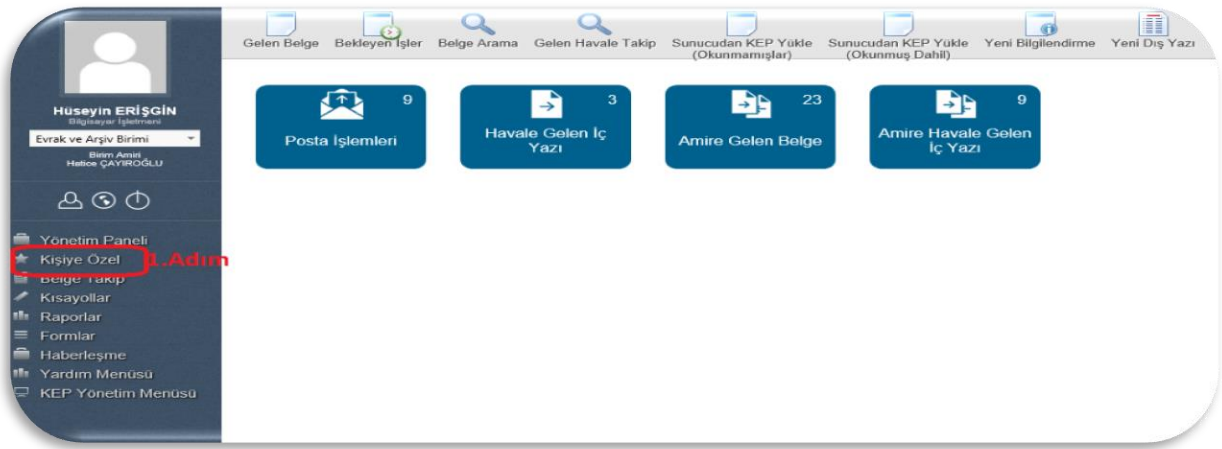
Hüseyin ERİŞGİN
Bilgisayar İşletmeni
Evrak ve Arşiv Birimi
Birim Amiri
Hatice ÇAYIROĞLU

Yönetim Paneli
Kişiye Özel
1.Adım
Belge Takip
Kısayollar
Raporlar
Formlar
Haberleşme
Yardım Menüsü
KEP Yönetim Menüsü

Gelen Belge
Bekleyen İşler
Belge Arama
Gelen Havale Takip
Sunucudan KEP Yükle (Okunmamışlar)
Sunucudan KEP Yükle (Okunmuş Dahil)
Yeni Bilgilendirme
Yeni Dış Yazı

9
Posta İşlemleri
3
Havale Gelen İç Yazı
23
Amire Gelen Belge
9
Amire Havale Gelen İç Yazı